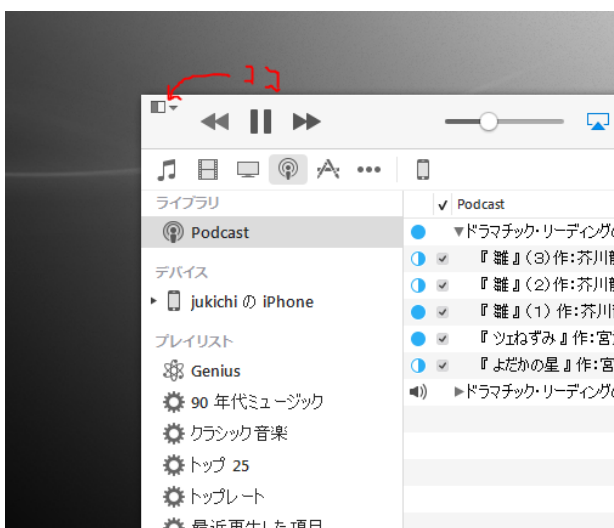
ココ

ライブラリ
Podcast
デバイス
jukichi の iPhone
プレイリスト
Genius
90 年代ミュージック
クラシック音楽
トップ 25
トップレート
最近再生した項目

✓ Podcast
▼ドラマチック・リーディング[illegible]
『 雛 』(3)作:芥川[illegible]
『 雛 』(2)作:芥川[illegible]
『 雛 』(1) 作:芥川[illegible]
『 ツェねずみ 』作:宮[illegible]
『 よだかの星 』作:宮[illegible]
▶ドラマチック・リーディング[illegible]